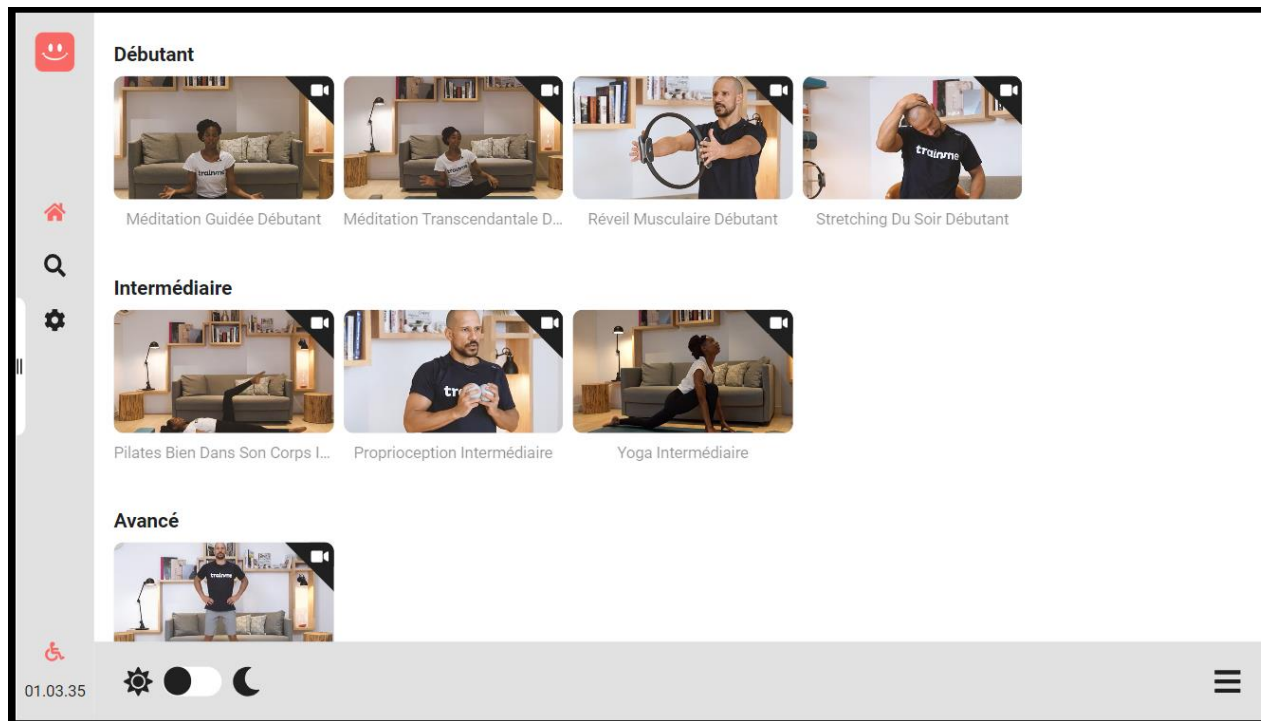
Débutant

Méditation Guidée Débutant

Méditation Transcendantale D...

Réveil Musculaire Débutant

Stretching Du Soir Débutant

Intermédiaire

Pilates Bien Dans Son Corps I...

Proprioception Intermédiaire

Yoga Intermédiaire

Avancé

01.03.35